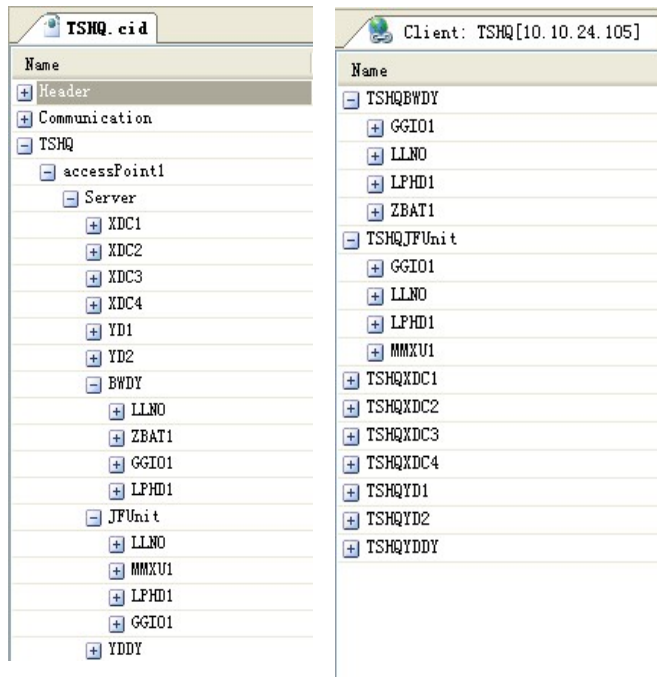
TSHQ.cid

Name
Header
Communication
TSHQ
accessPoint1
Server
XDC1
XDC2
XDC3
XDC4
YD1
YD2
BWDY
LLNO
ZBAT1
GGIO1
LPHD1
JFUnit
LLNO
MMXU1
LPHD1
GGIO1
YDDY

Client: TSHQ[10.10.24.105]

Name
TSHQBWDY
GGIO1
LLNO
LPHD1
ZBAT1
TSHQJFUnit
GGIO1
LLNO
LPHD1
MMXU1
TSHQXDC1
TSHQXDC2
TSHQXDC3
TSHQXDC4
TSHQYD1
TSHQYD2
TSHQYDDY